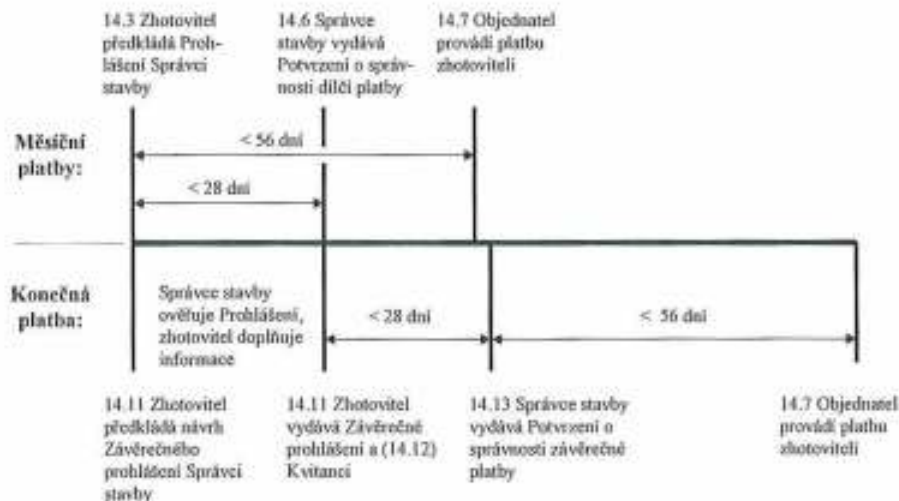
14.3 Zhotovitel předkládá Prohlášení Správci stavby

14.6 Správce stavby vydává Potvrzení o správnosti dílčí platby

14.7 Objednatel provádí platbu zhotoviteli

Měsíční platby:

< 56 dní

< 28 dní

Konečná platba:

Správce stavby ověřuje Prohlášení, zhotovitel doplňuje informace

< 28 dní

< 56 dní

14.11 Zhotovitel předkládá návrh Závěrečného prohlášení Správci stavby

14.11 Zhotovitel vydává Závěrečné prohlášení a (14.12) Kvitanci

14.13 Správce stavby vydává Potvrzení o správnosti závěrečné platby

14.7 Objednatel provádí platbu zhotoviteli